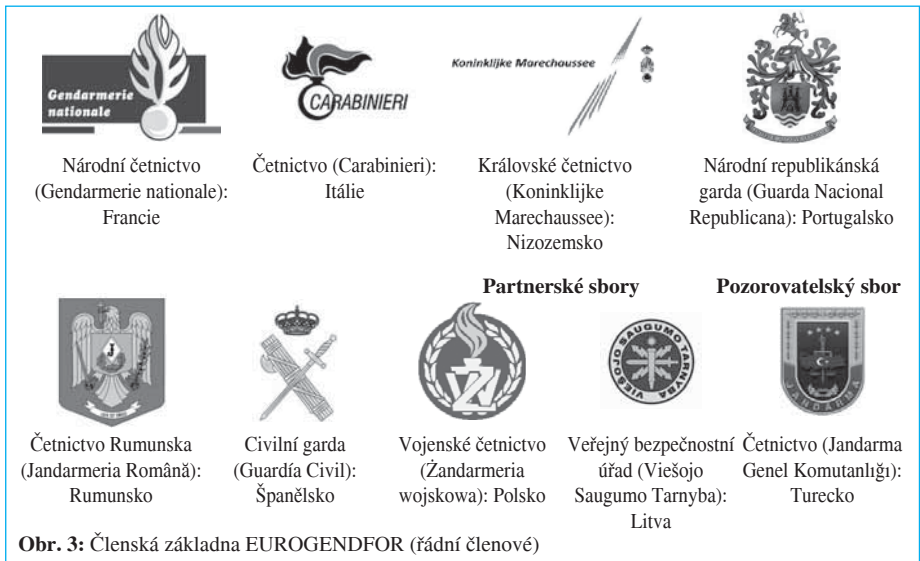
Gendarmerie nationale

CARABINIERI

Koninklijke Marechaussee

Národní četnictvo (Gendarmerie nationale): Francie

Četnictvo (Carabinieri): Itálie

Královské četnictvo (Koninklijke Marechaussee): Nizozemsko

Národní republikánská garda (Guarda Nacional Republicana): Portugalsko

Partnerské sbory

Pozorovatelský sbor

VIEŠOJO SAUGUMO TARNYBA

JANDARMA

Četnictvo Rumunska (Jandarmeria Română): Rumunsko

Civilní garda (Guardía Civil): Španělsko

Vojenské četnictvo (Żandarmeria wojskowa): Polsko

Veřejný bezpečnostní úřad (Viešojo Saugumo Tarnyba): Litva

Četnictvo (Jandarma Genel Komutanlığı): Turecko

**Obr. 3:** Členská základna EUROGENDFOR (řádní členové)